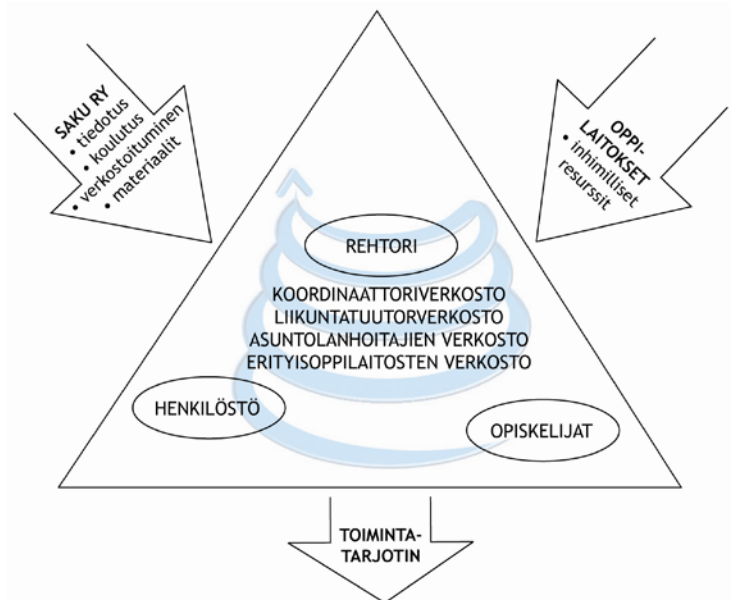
SAKU RY
• tiedotus
• koulutus
• verkostoituminen
• materiaalit

OPPI-LAITOKSET
• inhimilliset resurssit

REHTORI

KOORDINAATTORIVERKOSTO
LIIKUNTATUUTORVERKOSTO
ASUNTOLANHOITAJIEN VERKOSTO
ERITYISOPPILAITOSTEN VERKOSTO

HENKILÖSTÖ

OPISKELIJAT

TOIMINTA-TARJOTIN